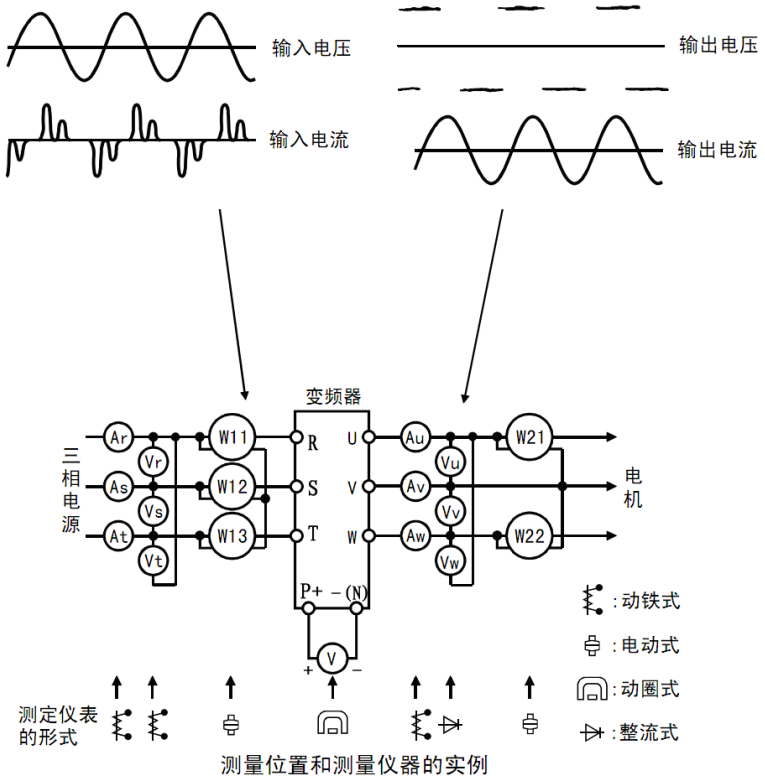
输入电压

输入电流

输出电压

输出电流

变频器

三相电源

Ar As At Vr Vs Vt W11 W12 W13 R S T U V W Au Av Aw Vu Vv Vw W21 W22

电机

P+ −(N)

+ V −

:动铁式

:电动式

:动圈式

:整流式

测定仪表的形式

测量位置和测量仪器的实例